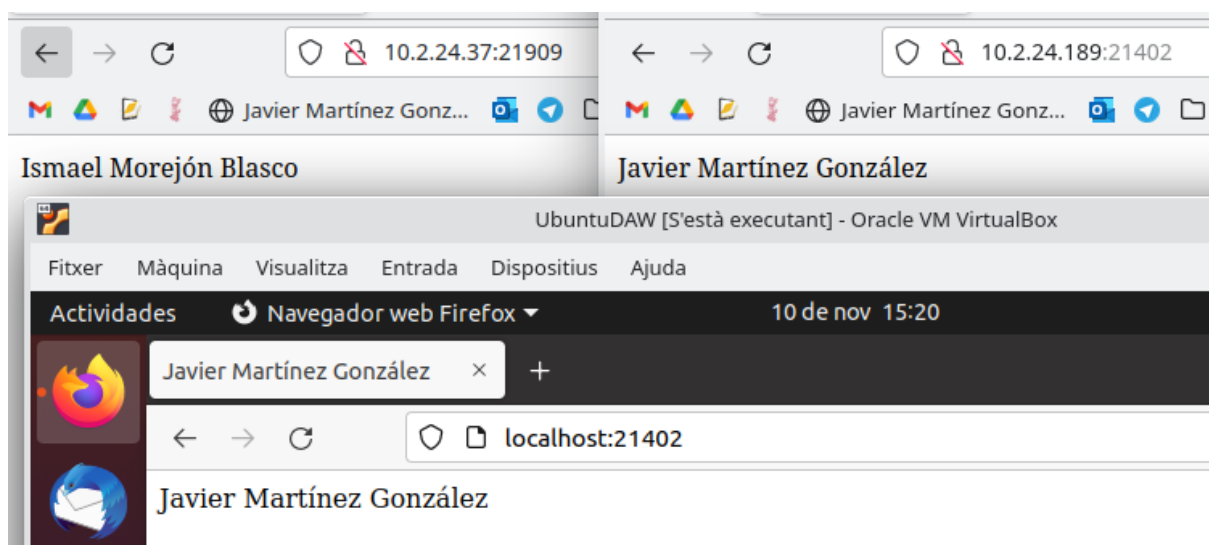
10.2.24.37:21909

Javier Martínez Gonz...

Ismael Morejón Blasco

10.2.24.189:21402

Javier Martínez Gonz...

Javier Martínez González

UbuntuDAW [S'està executant] - Oracle VM VirtualBox

Fitxer Màquina Visualitza Entrada Dispositius Ajuda

Actividades Navegador web Firefox 10 de nov 15:20

Javier Martínez González ×

localhost:21402

Javier Martínez González